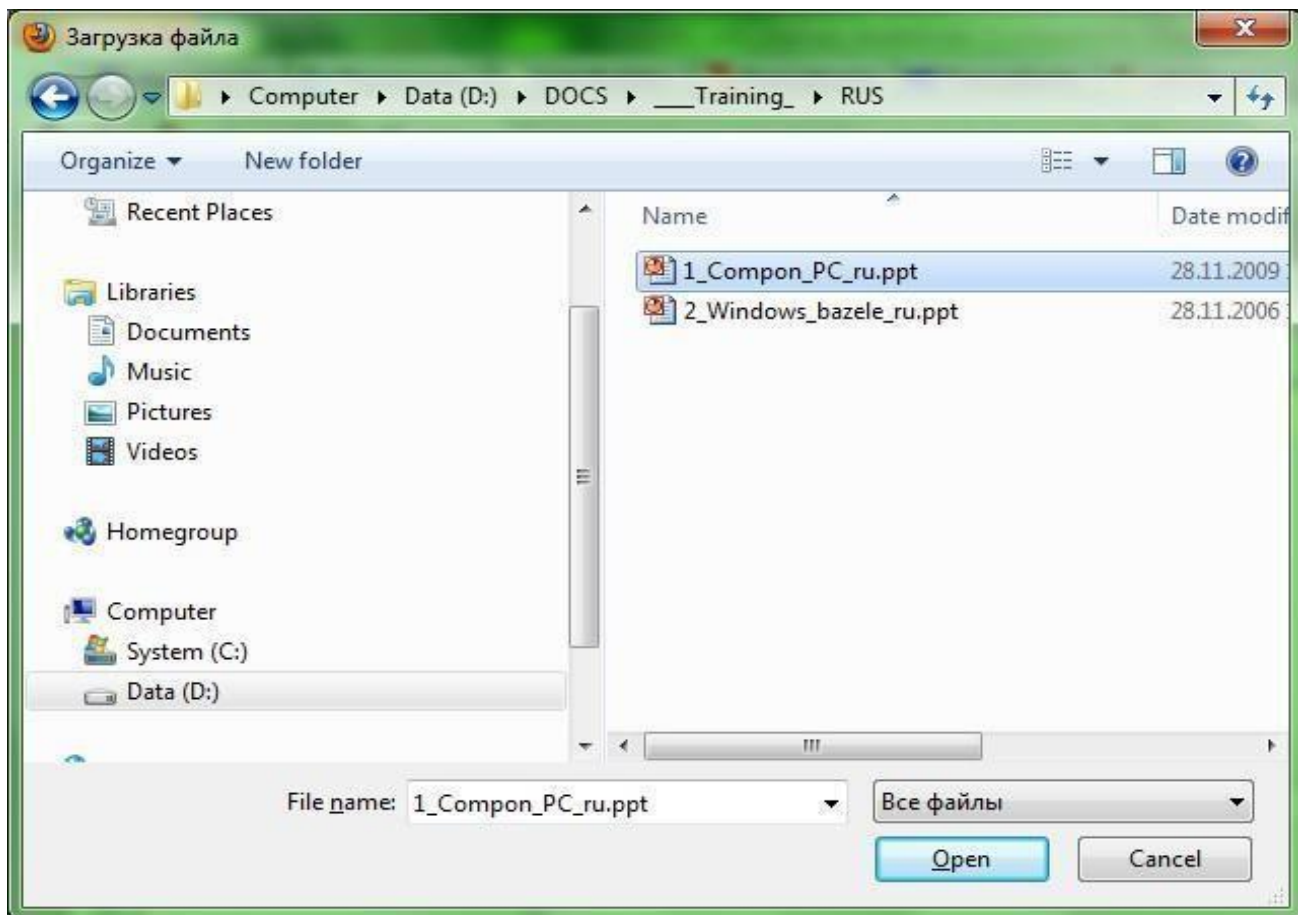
Загрузка файла

Computer ▸ Data (D:) ▸ DOCS ▸ ___Training_ ▸ RUS

Organize ▾ New folder

Recent Places

Libraries
Documents
Music
Pictures
Videos

Homegroup

Computer
System (C:)
Data (D:)

Name Date modif

1_Compon_PC_ru.ppt 28.11.2009
2_Windows_bazele_ru.ppt 28.11.2006

File name: 1_Compon_PC_ru.ppt
Все файлы

Open Cancel